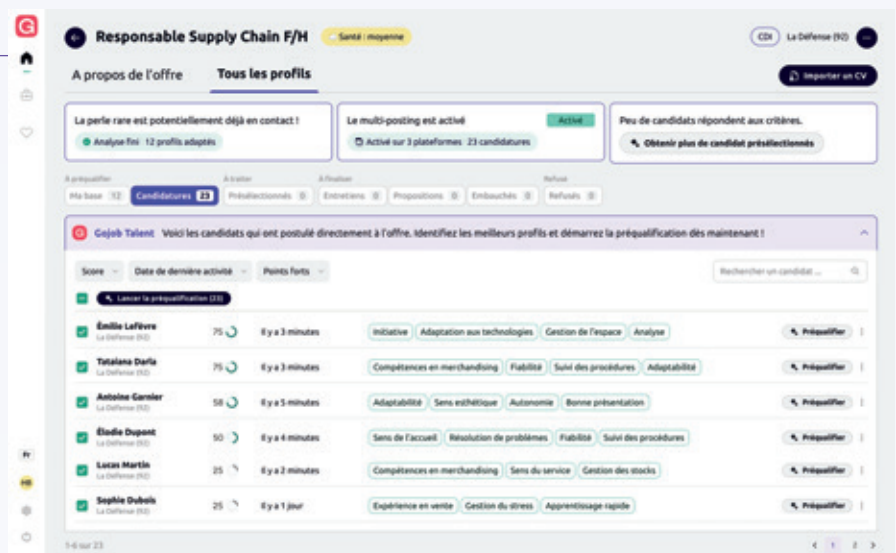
Responsable Supply Chain F/H

Santé : moyenne

CDI

La Défense (92)

A propos de l'offre

Tous les profils

Importer un CV

La perle rare est potentiellement déjà en contact !

Analyse fini 12 profils adaptés

Le multi-posting est activé

Activé

Activé sur 3 plateformes 23 candidatures

Peu de candidats répondent aux critères.

Obtenir plus de candidat présélectionnés

A préqualifier

Ma base 12

Candidatures 23

A traiter

Présélectionnés 0

A finaliser

Entretiens 0

Propositions 0

Embauchés 0

Refusé

Refusés 0

Gojob Talent Voici les candidats qui ont postulé directement à l'offre. Identifiez les meilleurs profils et démarrez la préqualification dès maintenant !

Score

Date de dernière activité

Points forts

Rechercher un candidat ...

Lancer la préqualification (23)

| Candidat | Score | Activité | Points forts | |
|---|---|---|---|---|
| Émilie Lefèvre La Défense (92) | 75 | Il y a 3 minutes | Initiative · Adaptation aux technologies · Gestion de l'espace · Analyse | Préqualifier |
| Tatalana Darla La Défense (92) | 75 | Il y a 3 minutes | Compétences en merchandising · Fiabilité · Suivi des procédures · Adaptabilité | Préqualifier |
| Antoine Garnier La Défense (92) | 58 | Il y a 5 minutes | Adaptabilité · Sens esthétique · Autonomie · Bonne présentation | Préqualifier |
| Élodie Dupont La Défense (92) | 50 | Il y a 4 minutes | Sens de l'accueil · Résolution de problèmes · Fiabilité · Suivi des procédures | Préqualifier |
| Lucas Martin La Défense (92) | 25 | Il y a 2 minutes | Compétences en merchandising · Sens du service · Gestion des stocks | Préqualifier |
| Sophie Dubois La Défense (92) | 25 | Il y a 1 jour | Expérience en vente · Gestion du stress · Apprentissage rapide | Préqualifier |

1-6 sur 23

1 2

Fr

HB